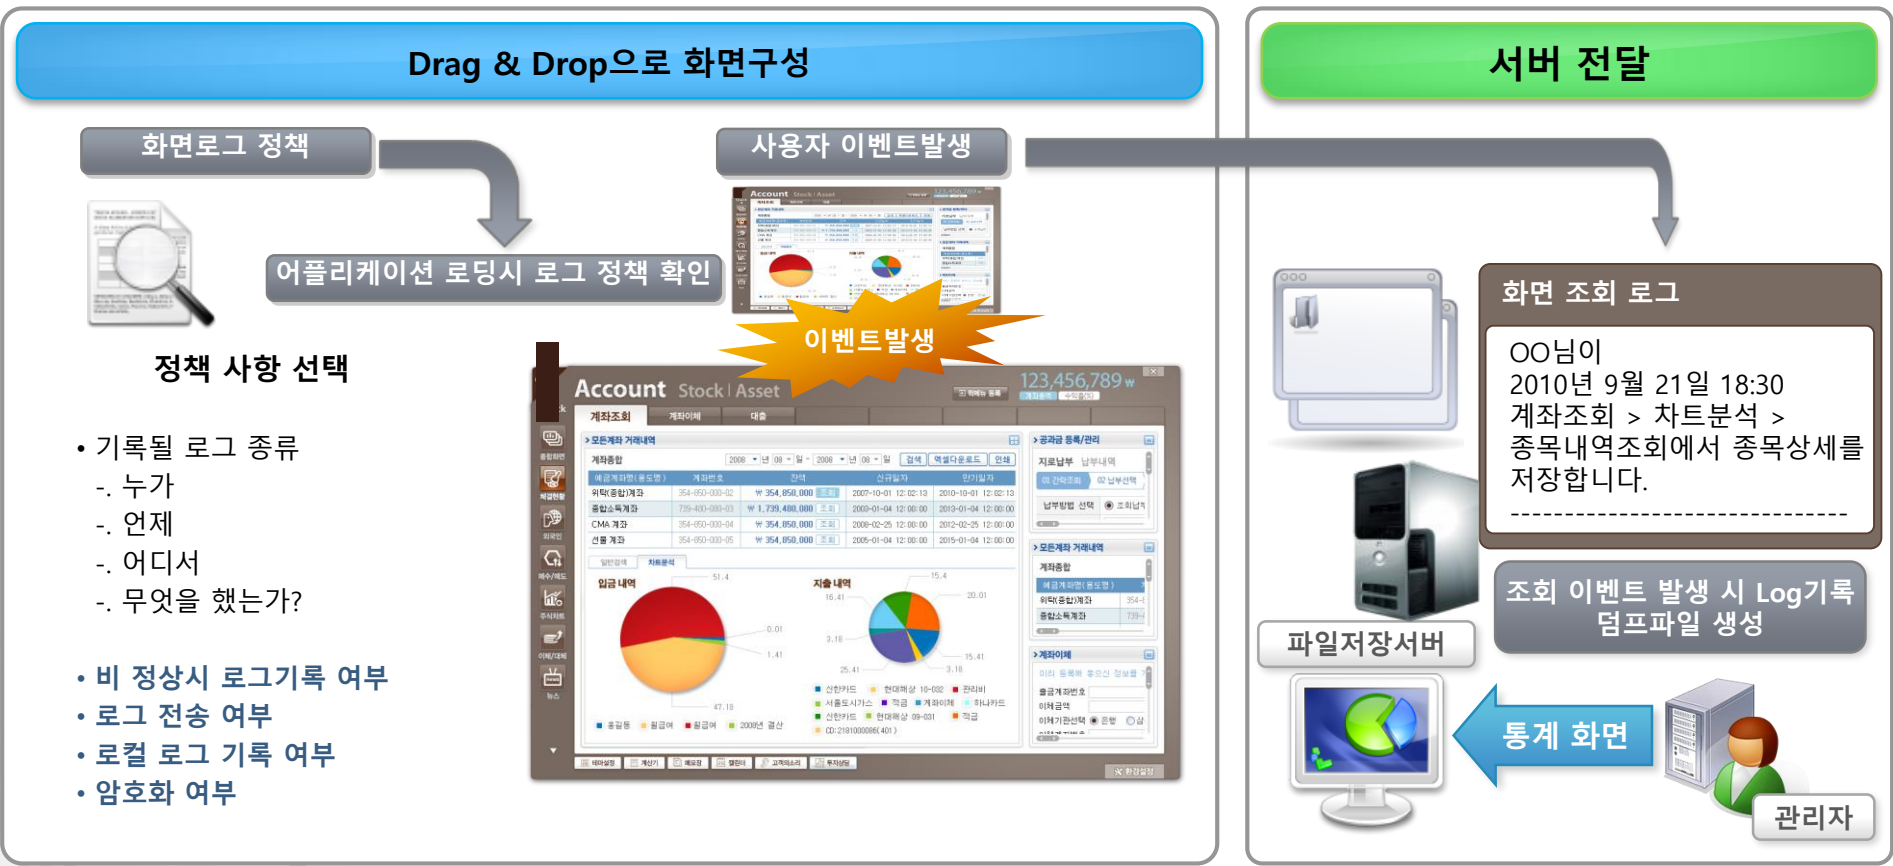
Drag & Drop으로 화면구성

화면로그 정책

사용자 이벤트발생

어플리케이션 로딩시 로그 정책 확인

이벤트발생

정책 사항 선택

• 기록될 로그 종류
-. 누가
-. 언제
-. 어디서
-. 무엇을 했는가?

• 비 정상시 로그기록 여부
• 로그 전송 여부
• 로컬 로그 기록 여부
• 암호화 여부

Account Stock | Asset

123,456,789 w

계좌조회 계좌이체 대출

> 모든계좌 거래내역

계좌종합

| 예금계좌명(통도명) | 계좌번호 | 잔액 | 신규일자 | 만기일자 |
|---|---|---|---|---|
| 위탁(종합)계좌 | 354-050-000-02 | ₩ 354,850,000 | 2007-10-01 12:02:13 | 2010-10-01 12:02:13 |
| 종합소득계좌 | 739-480-000-03 | ₩ 1,739,480,000 | 2003-01-04 12:00:00 | 2013-01-04 12:00:00 |
| CMA 계좌 | 354-050-000-04 | ₩ 354,850,000 | 2008-02-25 12:00:00 | 2012-02-25 12:00:00 |
| 선물 계좌 | 354-050-000-05 | ₩ 354,850,000 | 2005-01-04 12:00:00 | 2015-01-04 12:00:00 |

입금 내역

지출 내역

> 공과금 등록/관리

> 모든계좌 거래내역

> 계좌이체

서버 전달

화면 조회 로그

OO님이
2010년 9월 21일 18:30
계좌조회 > 차트분석 >
종목내역조회에서 종목상세를
저장합니다.
--------------------------------

조회 이벤트 발생 시 Log기록
덤프파일 생성

파일저장서버

통계 화면

관리자